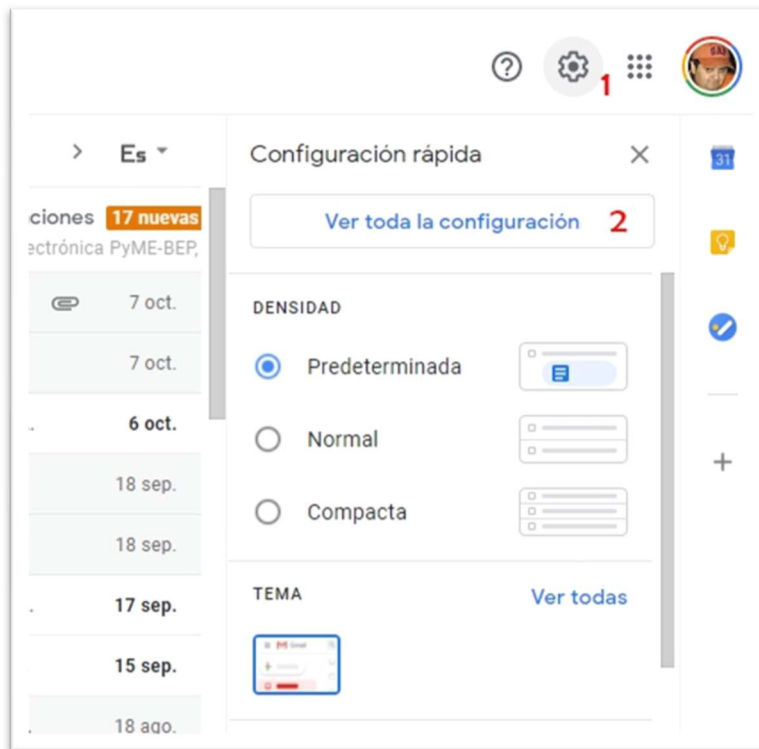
1

Es

ciones 17 nuevas
ectrónica PyME-BEP,

7 oct.

7 oct.

6 oct.

18 sep.

18 sep.

17 sep.

15 sep.

18 ago.

Configuración rápida

Ver toda la configuración 2

DENSIDAD

Predeterminada

Normal

Compacta

TEMA

Ver todas

31